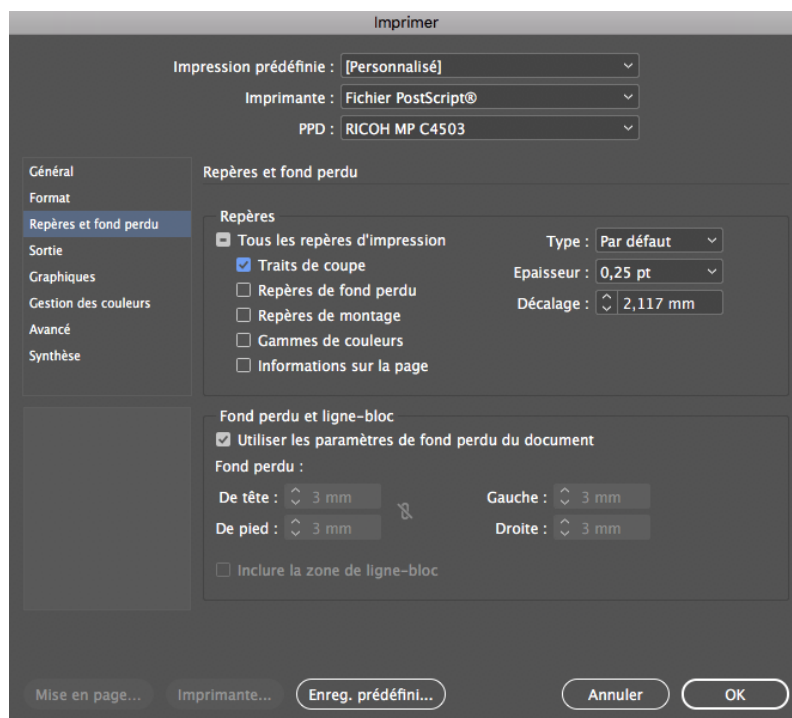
Imprimer

Impression prédéfinie : [Personnalisé]

Imprimante : Fichier PostScript®

PPD : RICOH MP C4503

Général
Format
Repères et fond perdu
Sortie
Graphiques
Gestion des couleurs
Avancé
Synthèse

Repères et fond perdu

Repères

Tous les repères d'impression

Traits de coupe

Repères de fond perdu

Repères de montage

Gammes de couleurs

Informations sur la page

Type : Par défaut

Epaisseur : 0,25 pt

Décalage : 2,117 mm

Fond perdu et ligne-bloc

Utiliser les paramètres de fond perdu du document

Fond perdu :

De tête : 3 mm

De pied : 3 mm

Gauche : 3 mm

Droite : 3 mm

Inclure la zone de ligne-bloc

Mise en page...

Imprimante...

Enreg. prédéfini...

Annuler

OK